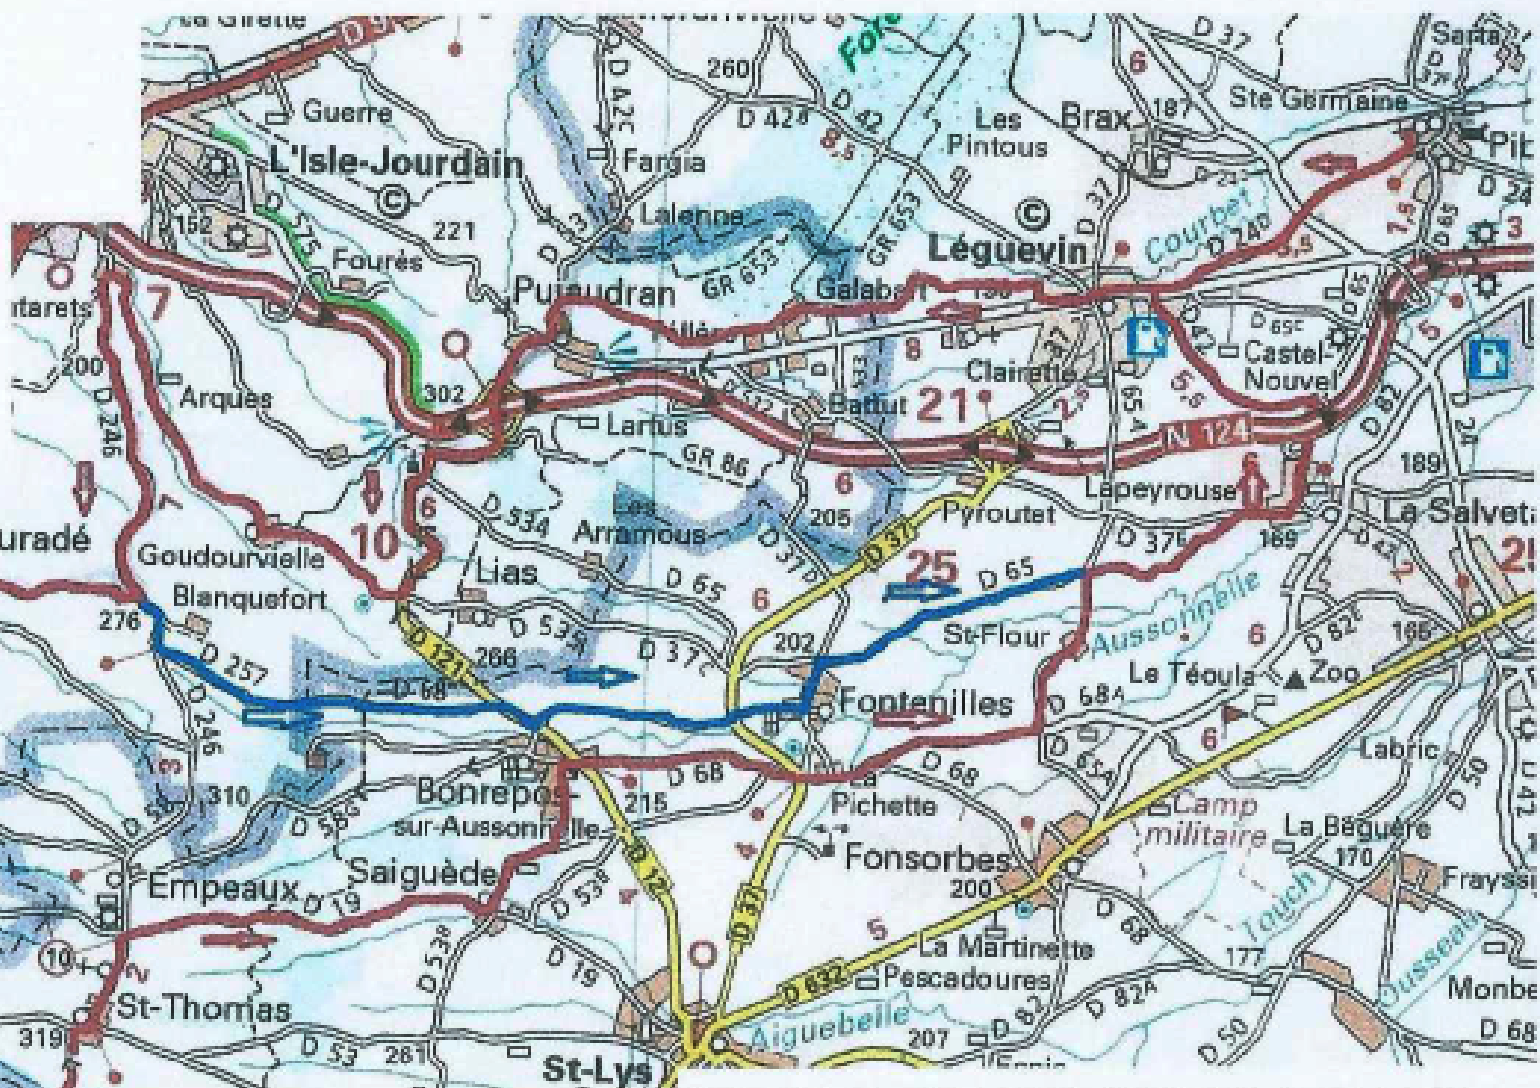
D 37
260
Sarta
Ste Germaine
Guerre
D 42
Les Pintous
Brax
187
L'Isle-Jourdain
Fargia
Pib
Lalenne
221
152
Fourès
Léguevin
Courbet
D 24
GR 653
GR 653
Pujaudran
Galab
tarets
7
8
Castel-Nouvel
200
Clairette
Arques
302
Battut
21
D 246
Larlus
N 124
GR 86
189
Lapeyrouse
10
6
Les Arramous
205
Pyroutet
uradé
D 534
Le Salvet
Goudourvielle
D 37
25
Lias
D 65
6
D 65
Blanquefort
276
D 535
St-Flour
Aussonnelle
D 257
266
D 37
202
Le Téoula
Zoo
D 121
D 68
Fontenilles
D 68
Labric
D 246
6
Bonrepos-sur-Aussonnelle
310
D 68
La Pichette
D 68
215
Camp militaire
La Béguère
D 58
Fonsorbes
Saiguède
170
Frayssi
Empeaux
D 19
200
Touch
D 12
D 37
5
La Martinette
D 53
Pescadoures
177
Monbe
St-Thomas
D 632
D 82A
Aiguebelle
319
D 53
261
St-Lys
207
D 50
D 68